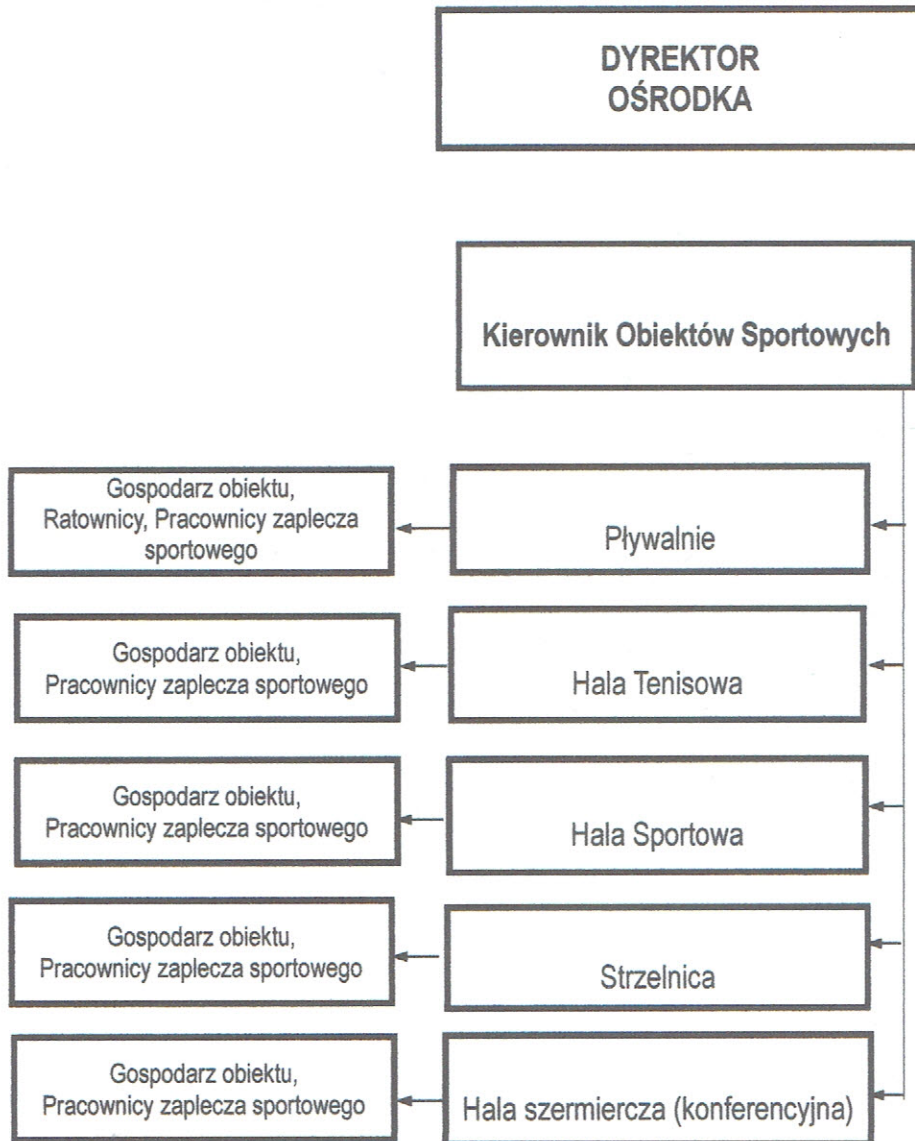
DYREKTOR OŚRODKA

Kierownik Obiektów Sportowych

Pływalnie

Gospodarz obiektu, Ratownicy, Pracownicy zaplecza sportowego

Hala Tenisowa

Gospodarz obiektu, Pracownicy zaplecza sportowego

Hala Sportowa

Gospodarz obiektu, Pracownicy zaplecza sportowego

Strzelnica

Gospodarz obiektu, Pracownicy zaplecza sportowego

Hala szermiercza (konferencyjna)

Gospodarz obiektu, Pracownicy zaplecza sportowego